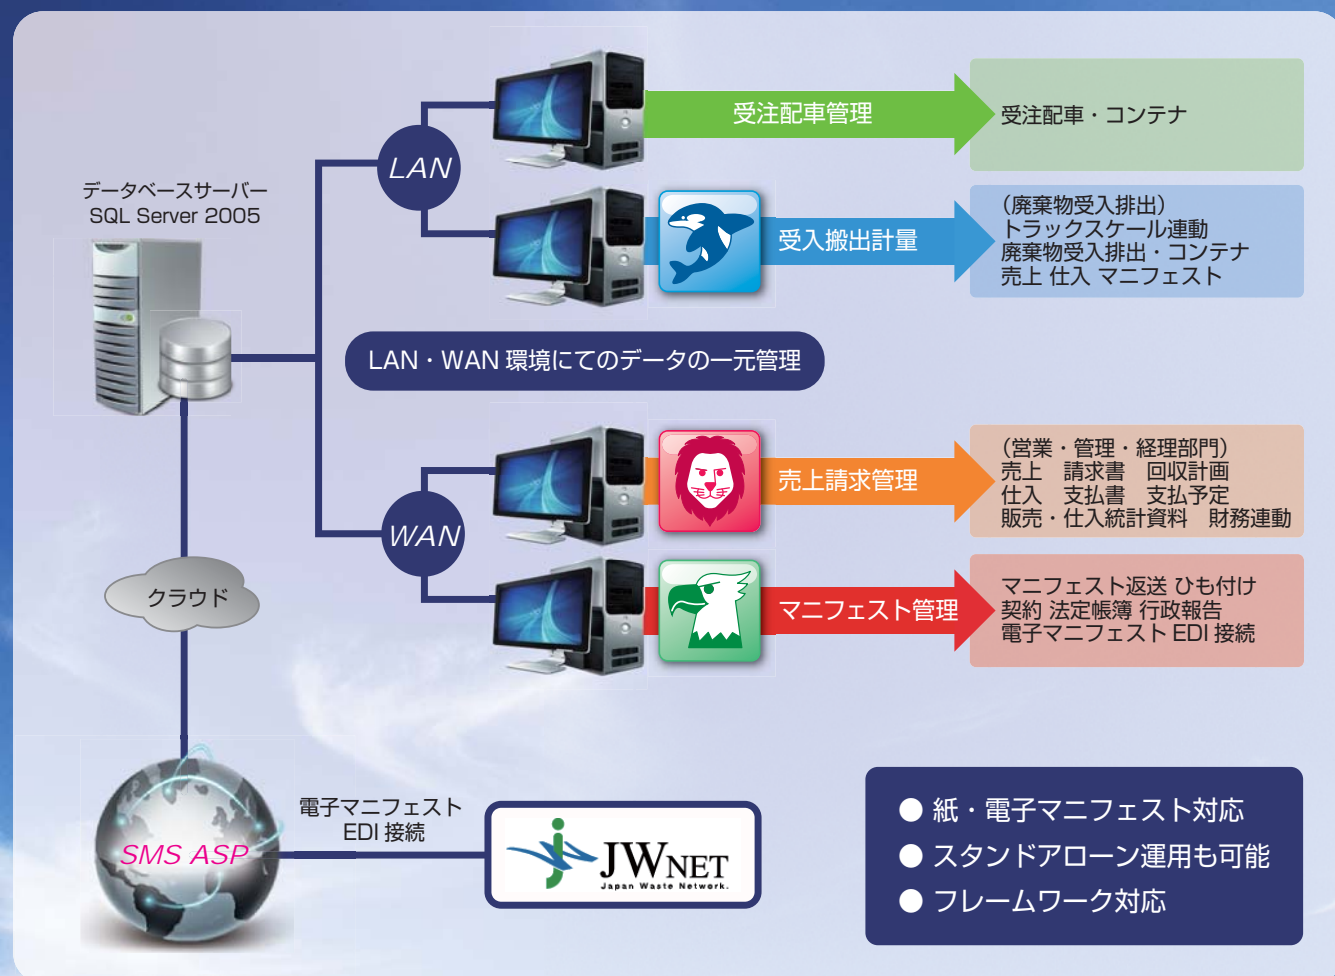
データベースサーバー
SQL Server 2005

LAN

受注配車管理

受注配車・コンテナ

受入搬出計量

(廃棄物受入排出)
トラックスケール連動
廃棄物受入排出・コンテナ
売上 仕入 マニフェスト

LAN・WAN 環境にてのデータの一元管理

WAN

売上請求管理

(営業・管理・経理部門)
売上 請求書 回収計画
仕入 支払書 支払予定
販売・仕入統計資料 財務連動

マニフェスト管理

マニフェスト返送 ひも付け
契約 法定帳簿 行政報告
電子マニフェスト EDI 接続

クラウド

SMS ASP

電子マニフェスト
EDI 接続

JWNET
Japan Waste Network.

● 紙・電子マニフェスト対応
● スタンドアローン運用も可能
● フレームワーク対応